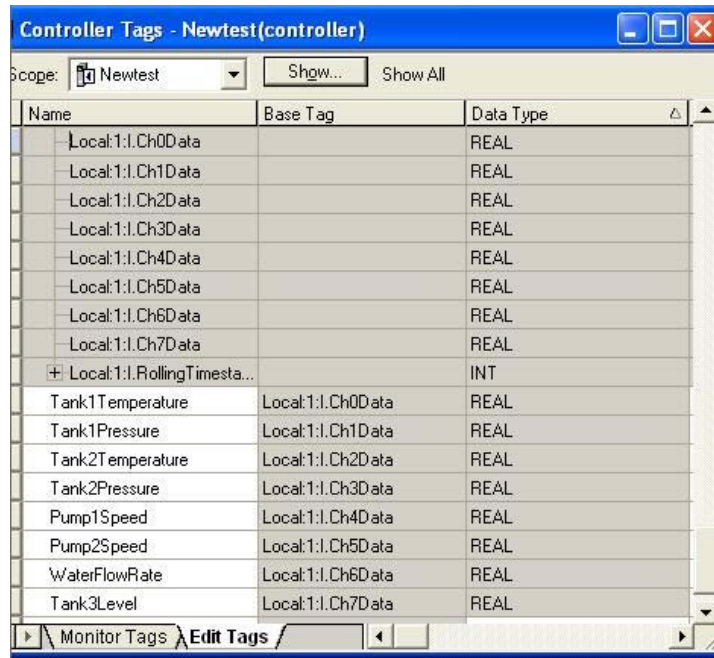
Controller Tags - Newtest(controller)

Scope: Newtest Show... Show All

| Name | Base Tag | Data Type |
|---|---|---|
| Local:1:I.Ch0Data | | REAL |
| Local:1:I.Ch1Data | | REAL |
| Local:1:I.Ch2Data | | REAL |
| Local:1:I.Ch3Data | | REAL |
| Local:1:I.Ch4Data | | REAL |
| Local:1:I.Ch5Data | | REAL |
| Local:1:I.Ch6Data | | REAL |
| Local:1:I.Ch7Data | | REAL |
| + Local:1:I.RollingTimesta... | | INT |
| Tank1Temperature | Local:1:I.Ch0Data | REAL |
| Tank1Pressure | Local:1:I.Ch1Data | REAL |
| Tank2Temperature | Local:1:I.Ch2Data | REAL |
| Tank2Pressure | Local:1:I.Ch3Data | REAL |
| Pump1Speed | Local:1:I.Ch4Data | REAL |
| Pump2Speed | Local:1:I.Ch5Data | REAL |
| WaterFlowRate | Local:1:I.Ch6Data | REAL |
| Tank3Level | Local:1:I.Ch7Data | REAL |

Monitor Tags Edit Tags